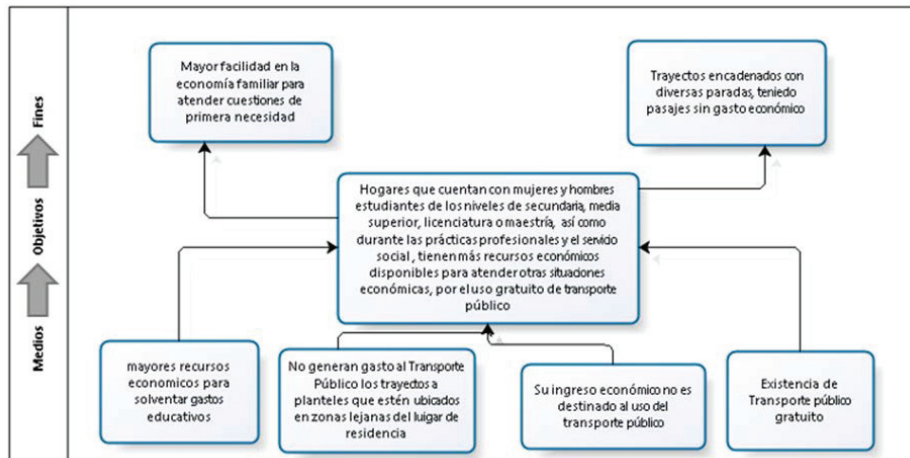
Fines

Objetivos

Medios

Mayor facilidad en la economía familiar para atender cuestiones de primera necesidad

Trayectos encadenados con diversas paradas, teniedo pasajes sin gasto económico

Hogares que cuentan con mujeres y hombres estudiantes de los niveles de secundaria, media superior, licenciatura o maestría, así como durante las prácticas profesionales y el servicio social, tienen más recursos económicos disponibles para atender otras situaciones económicas, por el uso gratuito de transporte público

mayores recursos economicos para solventar gastos educativos

No generan gasto al Transporte Público los trayectos a planteles que estén ubicados en zonas lejanas del luigar de residencia

Su ingreso económico no es destinado al uso del transporte público

Existencia de Transporte público gratuito